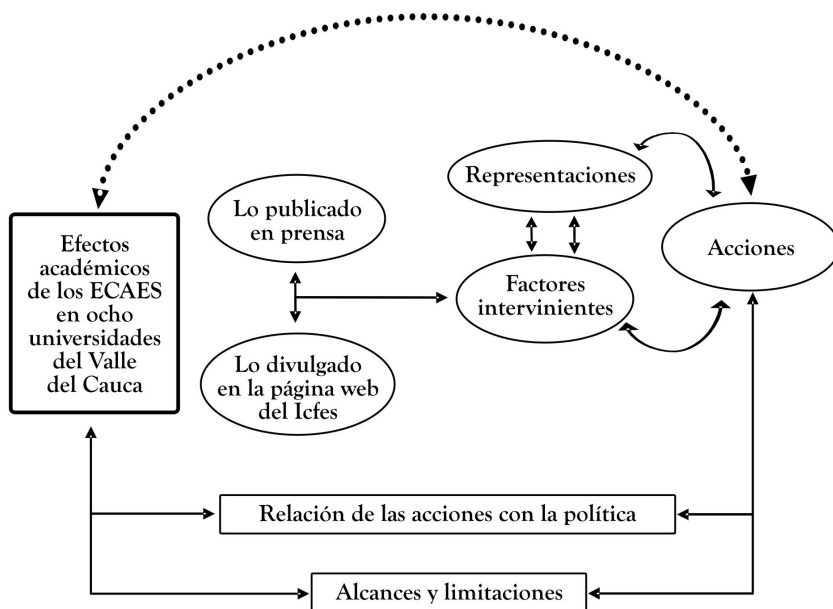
Efectos académicos de los ECAES en ocho universidades del Valle del Cauca

Lo publicado en prensa

Lo divulgado en la página web del Icfes

Representaciones

Factores intervinientes

Acciones

Relación de las acciones con la política

Alcances y limitaciones